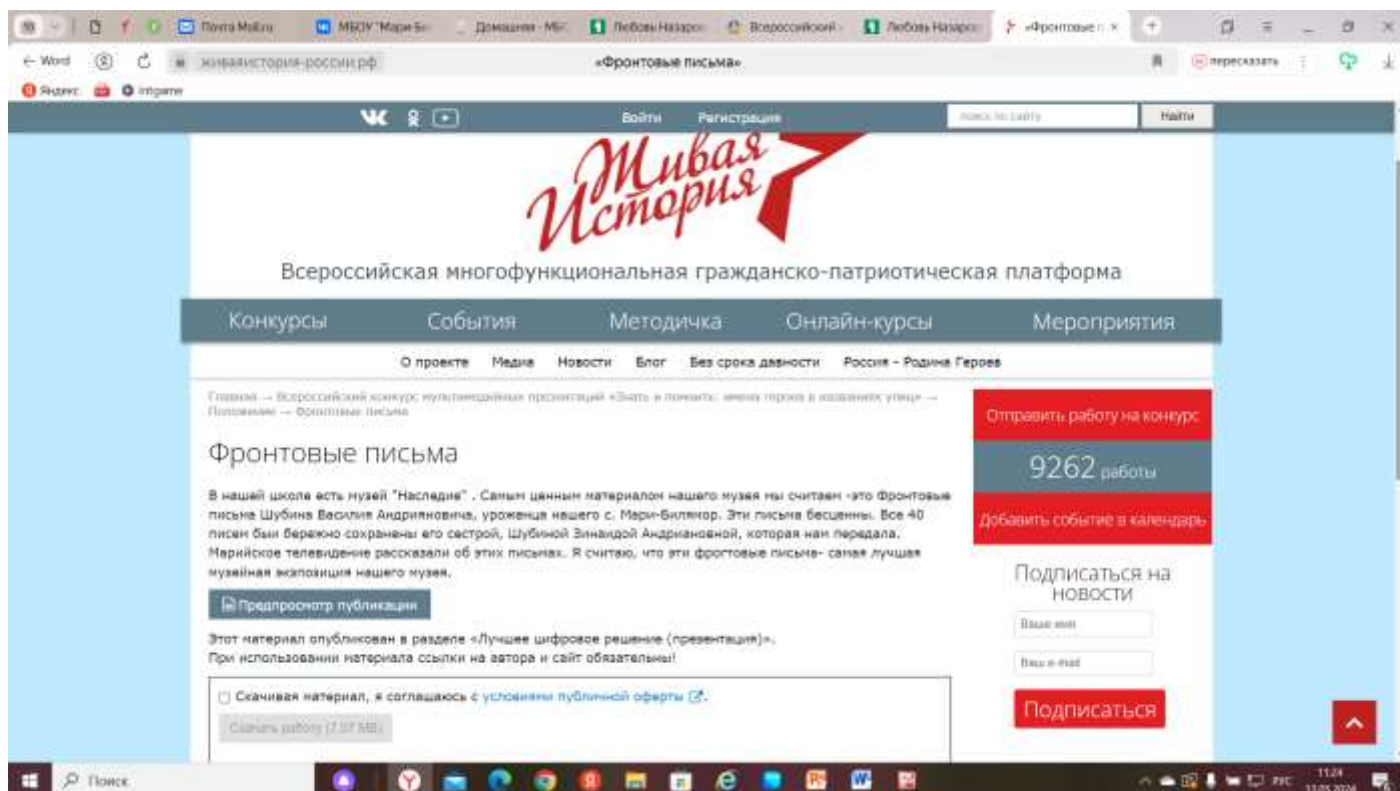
Почта Mail.ru | МБОУ "Мари-Би | Домашняя - МБ | Любовь Назаро | Всероссийский | Любовь Назаро | «Фронтовые п ×

← Word | живаяистория-россии.рф | «Фронтовые письма» | пересказать

Яндекс | infgame

Войти | Регистрация | Поиск по сайту | Найти

Живая История

Всероссийская многофункциональная гражданско-патриотическая платформа

Конкурсы | События | Методичка | Онлайн-курсы | Мероприятия

О проекте | Медиа | Новости | Блог | Без срока давности | Россия - Родина Героев

Главная → Всероссийский конкурс мультимедийных презентаций «Знать и помнить: имена героев в названиях улиц» → Положение → Фронтовые письма

Фронтовые письма

В нашей школе есть музей "Наследие" . Самым ценным материалом нашего музея мы считаем -это Фронтовые письма Шубина Василия Андрияновича, уроженца нашего с. Мари-Билямор. Эти письма бесценны. Все 40 писем были бережно сохранены его сестрой, Шубиной Зинаидой Андрияновной, которая нам передала. Марийское телевидение рассказали об этих письмах. Я считаю, что эти фрогтовые письма- самая лучшая музейная экспозиция нашего музея.

Предпросмотр публикации

Этот материал опубликован в разделе «Лучшее цифровое решение (презентация)». При использовании материала ссылки на автора и сайт обязательны!

Скачивая материал, я соглашаюсь с условиями публичной оферты.

Скачать работу (7.07 MB)

Отправить работу на конкурс

9262 работы

Добавить событие в календарь

Подписаться на новости

Ваше имя

Ваш e-mail

Подписаться

Поиск

РУС 11:24 13.05.2024